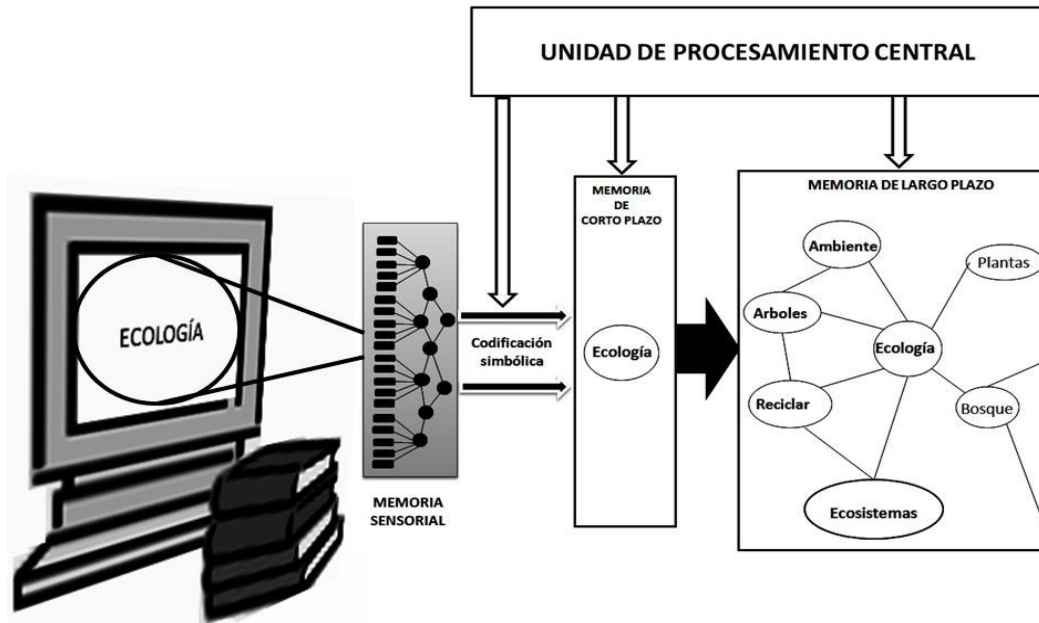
UNIDAD DE PROCESAMIENTO CENTRAL

ECOLOGÍA

MEMORIA SENSORIAL

Codificación simbólica

MEMORIA DE CORTO PLAZO

Ecología

MEMORIA DE LARGO PLAZO

Ambiente

Plantas

Arboles

Ecología

Reciclar

Bosque

Ecosistemas